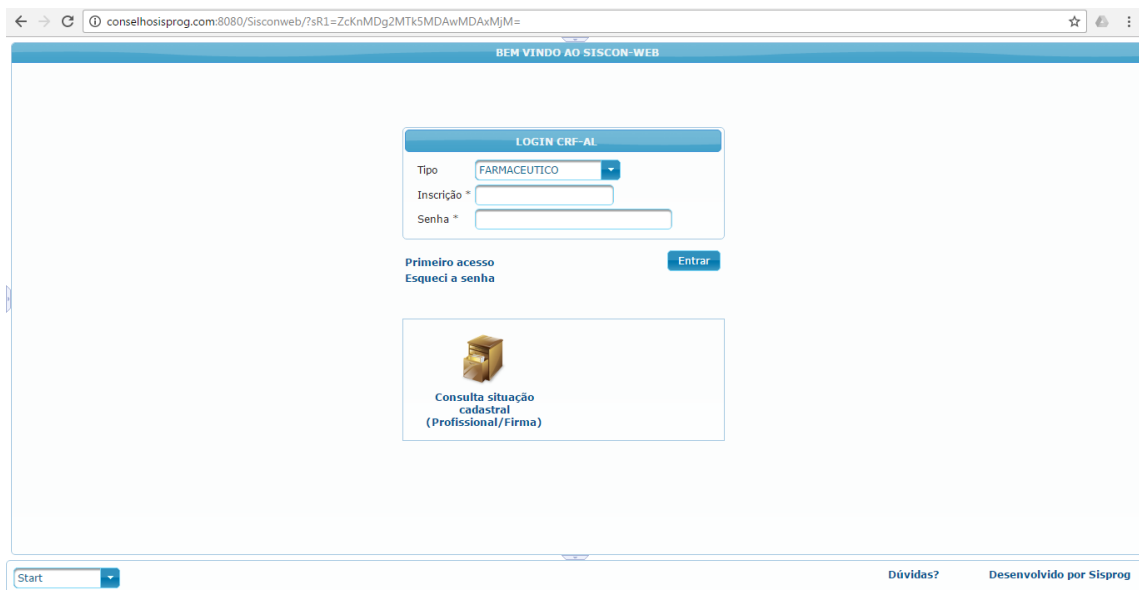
conselhosisprog.com:8080/Sisconweb/?sR1=ZcKnMDg2MTk5MDAwMDAxMjM=

BEM VINDO AO SISCON-WEB

LOGIN CRF-AL

Tipo FARMACEUTICO

Inscrição *

Senha *

Primeiro acesso

Esqueci a senha

Entrar

Consulta situação cadastral (Profissional/Firma)

Start

Dúvidas?

Desenvolvido por Sisprog